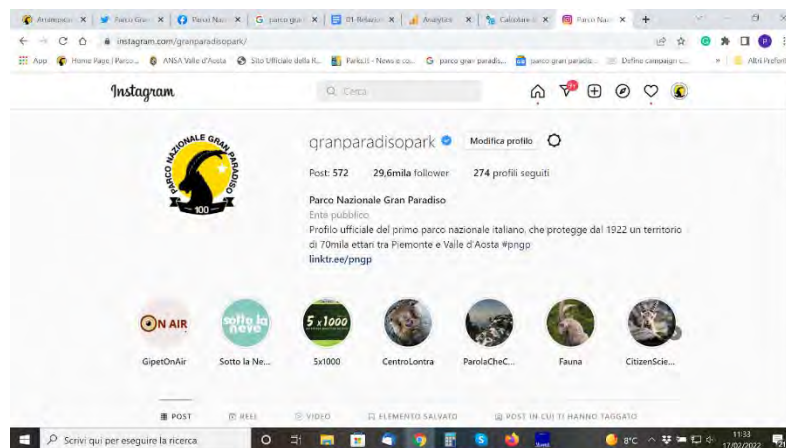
Amministraz | Parco Gran | Parco Naz | parco gra | 01-Relazio | Analytics | Calcolare il | Parco Naz

instagram.com/granparadisopark/

App | Home Page | Parco... | ANSA Valle d'Aosta | Sito Ufficiale della R... | ParksIt - News e co... | parco gran paradis... | parco gran paradis... | Define campaign c... | Altri Preferiti

Instagram

Cerca

PARCO NAZIONALE GRAN PARADISO 100

granparadisopark

Modifica profilo

Post: 572 29,6mila follower 274 profili seguiti

Parco Nazionale Gran Paradiso

Ente pubblico

Profilo ufficiale del primo parco nazionale italiano, che protegge dal 1922 un territorio di 70mila ettari tra Piemonte e Valle d'Aosta #pngp

linktr.ee/pngp

ON AIR
GipetOnAir

sotto la neve
Sotto la Ne...

5 x 1000
5x1000

CentroLontra

ParolaCheC...

Fauna

CitizenScie...

POST REEL VIDEO ELEMENTO SALVATO POST IN CUI TI HANNO TAGGATO

Scrivi qui per eseguire la ricerca

8°C 11:33 17/02/2022